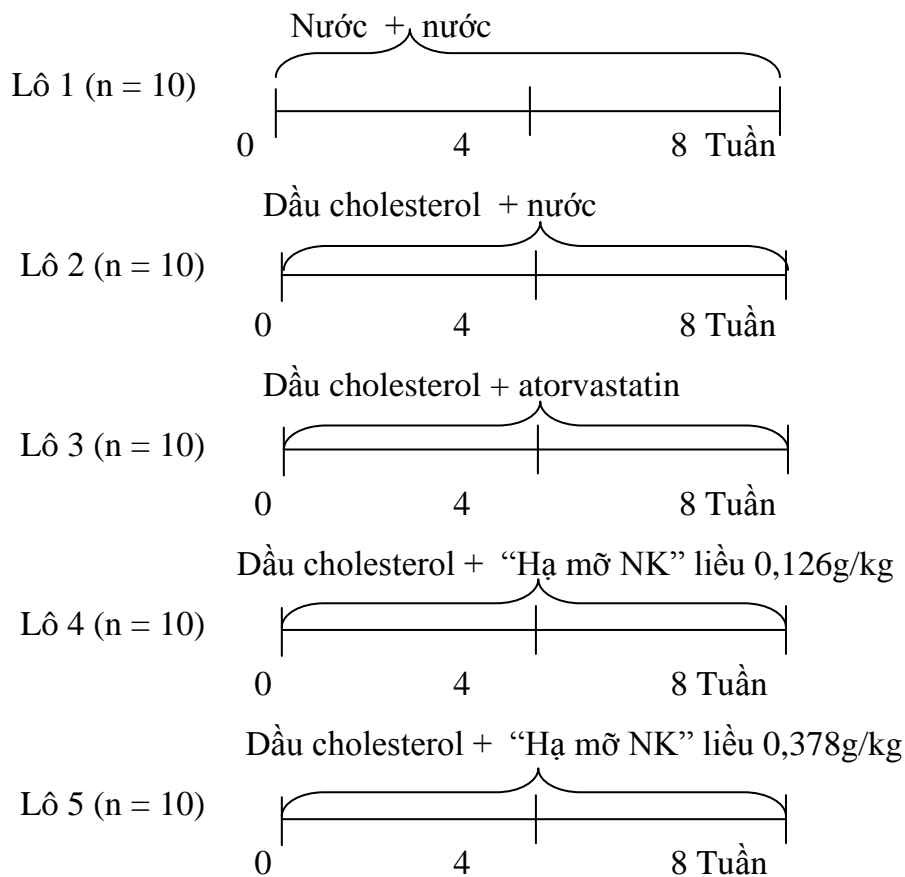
Nước + nước

Lô 1 (n = 10)

0 4 8 Tuần

Dầu cholesterol + nước

Lô 2 (n = 10)

0 4 8 Tuần

Dầu cholesterol + atorvastatin

Lô 3 (n = 10)

0 4 8 Tuần

Dầu cholesterol + “Hạ mỡ NK” liều 0,126g/kg

Lô 4 (n = 10)

0 4 8 Tuần

Dầu cholesterol + “Hạ mỡ NK” liều 0,378g/kg

Lô 5 (n = 10)

0 4 8 Tuần